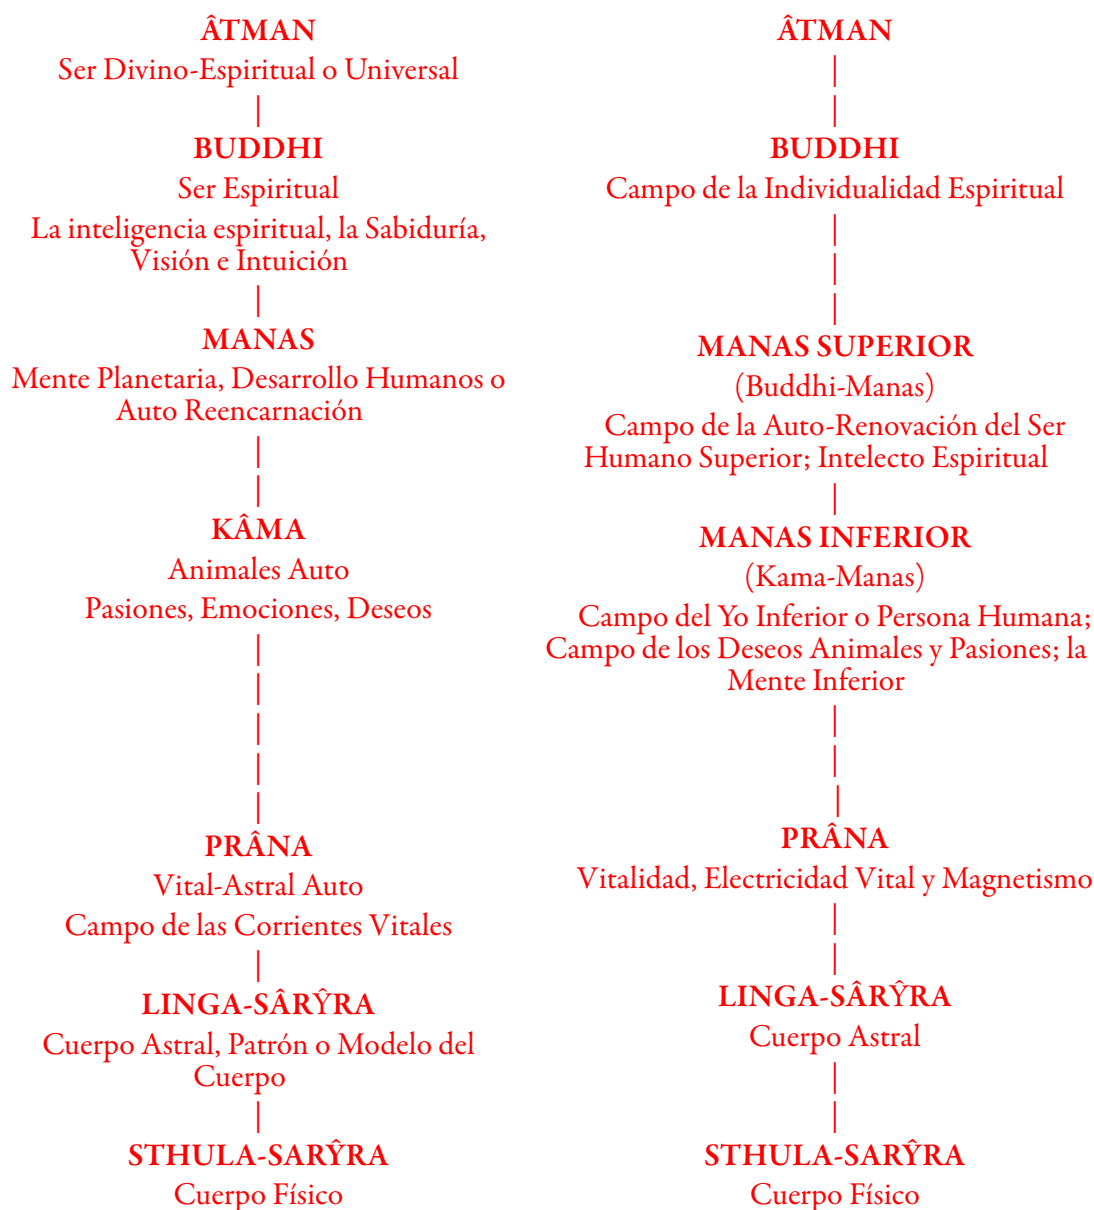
ÂTMAN
Ser Divino-Espiritual o Universal

BUDDHI
Ser Espiritual
La inteligencia espiritual, la Sabiduría, Visión e Intuición

MANAS
Mente Planetaria, Desarrollo Humanos o Auto Reencarnación

KÂMA
Animales Auto
Pasiones, Emociones, Deseos

PRÂNA
Vital-Astral Auto
Campo de las Corrientes Vitales

LINGA-SÂRŶRA
Cuerpo Astral, Patrón o Modelo del Cuerpo

STHULA-SARŶRA
Cuerpo Físico

ÂTMAN

BUDDHI
Campo de la Individualidad Espiritual

MANAS SUPERIOR
(Buddhi-Manas)
Campo de la Auto-Renovación del Ser Humano Superior; Intelecto Espiritual

MANAS INFERIOR
(Kama-Manas)
Campo del Yo Inferior o Persona Humana; Campo de los Deseos Animales y Pasiones; la Mente Inferior

PRÂNA
Vitalidad, Electricidad Vital y Magnetismo

LINGA-SÂRŶRA
Cuerpo Astral

STHULA-SARŶRA
Cuerpo Físico